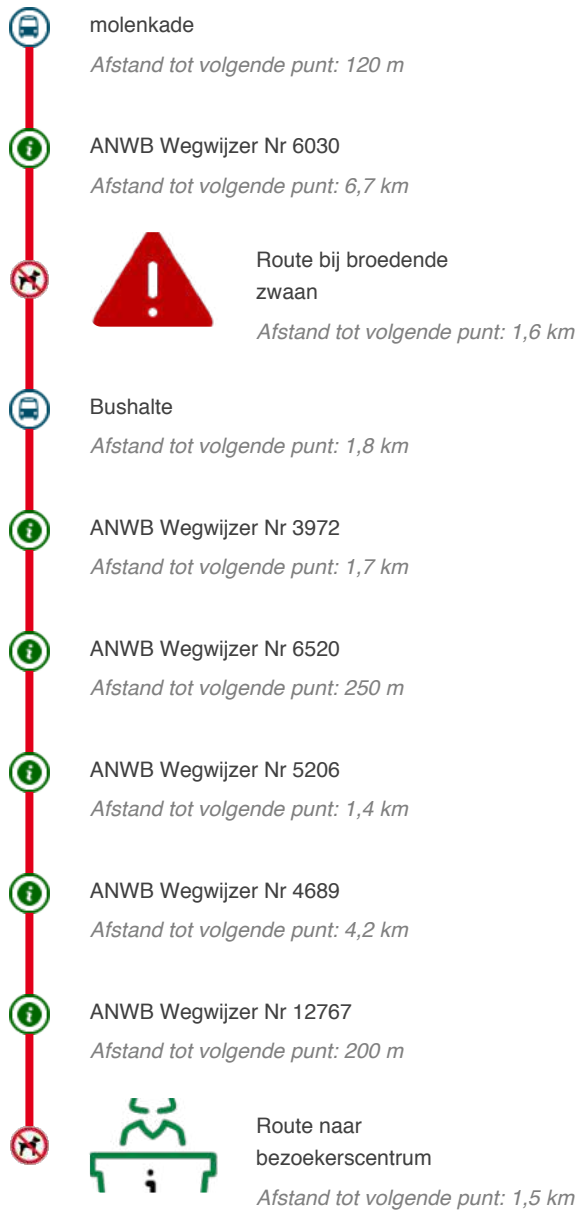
molenkade
Afstand tot volgende punt: 120 m

ANWB Wegwijzer Nr 6030
Afstand tot volgende punt: 6,7 km

Route bij broedende zwaan
Afstand tot volgende punt: 1,6 km

Bushalte
Afstand tot volgende punt: 1,8 km

ANWB Wegwijzer Nr 3972
Afstand tot volgende punt: 1,7 km

ANWB Wegwijzer Nr 6520
Afstand tot volgende punt: 250 m

ANWB Wegwijzer Nr 5206
Afstand tot volgende punt: 1,4 km

ANWB Wegwijzer Nr 4689
Afstand tot volgende punt: 4,2 km

ANWB Wegwijzer Nr 12767
Afstand tot volgende punt: 200 m

Route naar bezoekerscentrum
Afstand tot volgende punt: 1,5 km